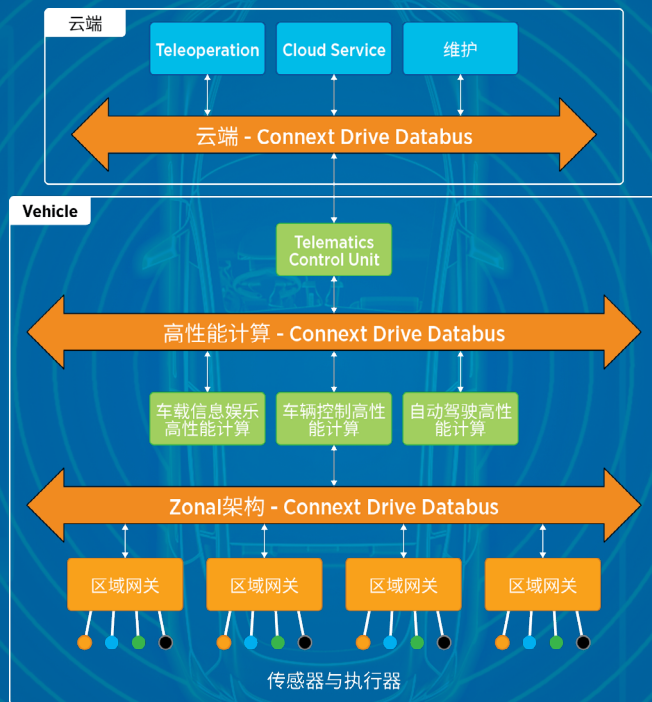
云端

Teleoperation

Cloud Service

维护

云端 - Connext Drive Databus

Vehicle

Telematics Control Unit

高性能计算 - Connext Drive Databus

车载信息娱乐高性能计算

车辆控制高性能计算

自动驾驶高性能计算

Zonal架构 - Connext Drive Databus

区域网关

区域网关

区域网关

区域网关

传感器与执行器